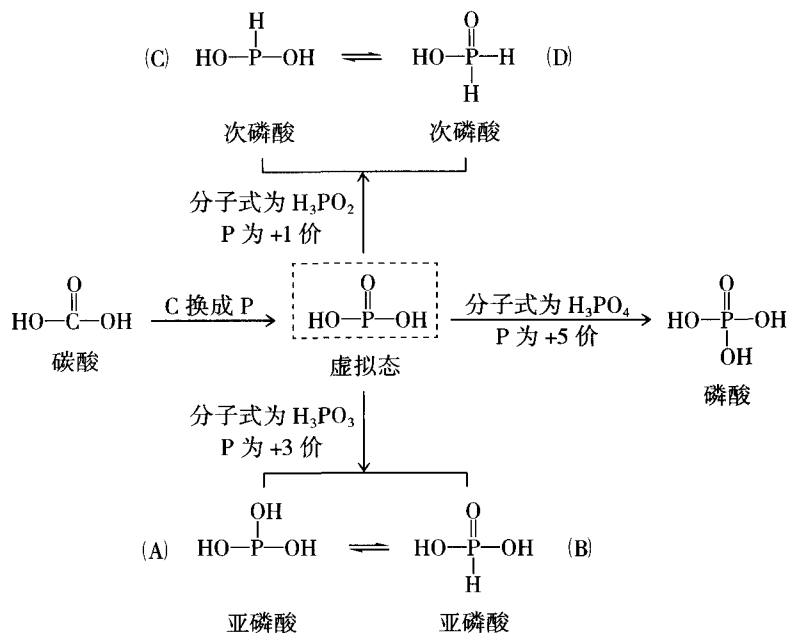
(C) H
HO—P—OH ⇌ O
HO—P—H (D)
H

次磷酸 次磷酸

分子式为 $H_3PO_2$
P 为 +1 价

O
HO—C—OH
碳酸

C 换成 P

O
HO—P—OH
虚拟态

分子式为 $H_3PO_4$
P 为 +5 价

O
HO—P—OH
OH
磷酸

分子式为 $H_3PO_3$
P 为 +3 价

(A) OH
HO—P—OH ⇌ O
HO—P—OH (B)
H

亚磷酸 亚磷酸